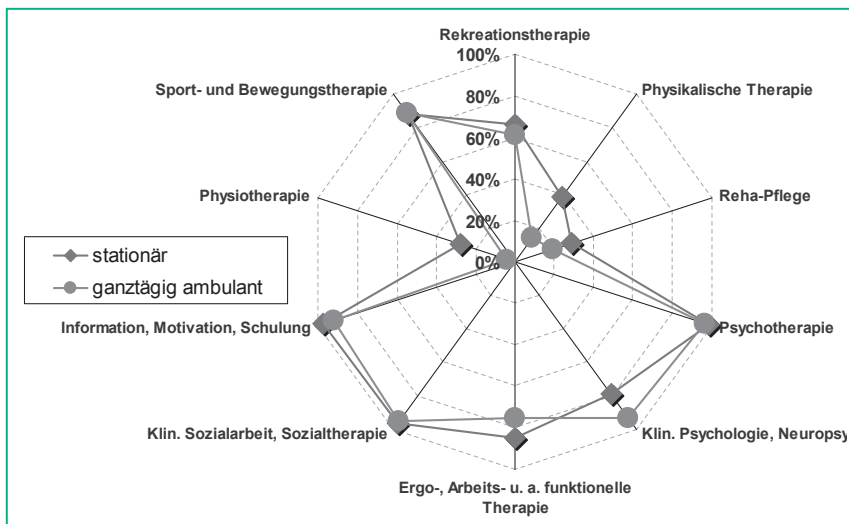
Rekreationstherapie

100%

80%

60%

40%

20%

0%

Physikalische Therapie

Reha-Pflege

Psychotherapie

Klin. Psychologie, Neuropsy

Ergo-, Arbeits- u. a. funktionelle Therapie

Klin. Sozialarbeit, Sozialtherapie

Information, Motivation, Schulung

Physiotherapie

Sport- und Bewegungstherapie

stationär

ganztägig ambulant